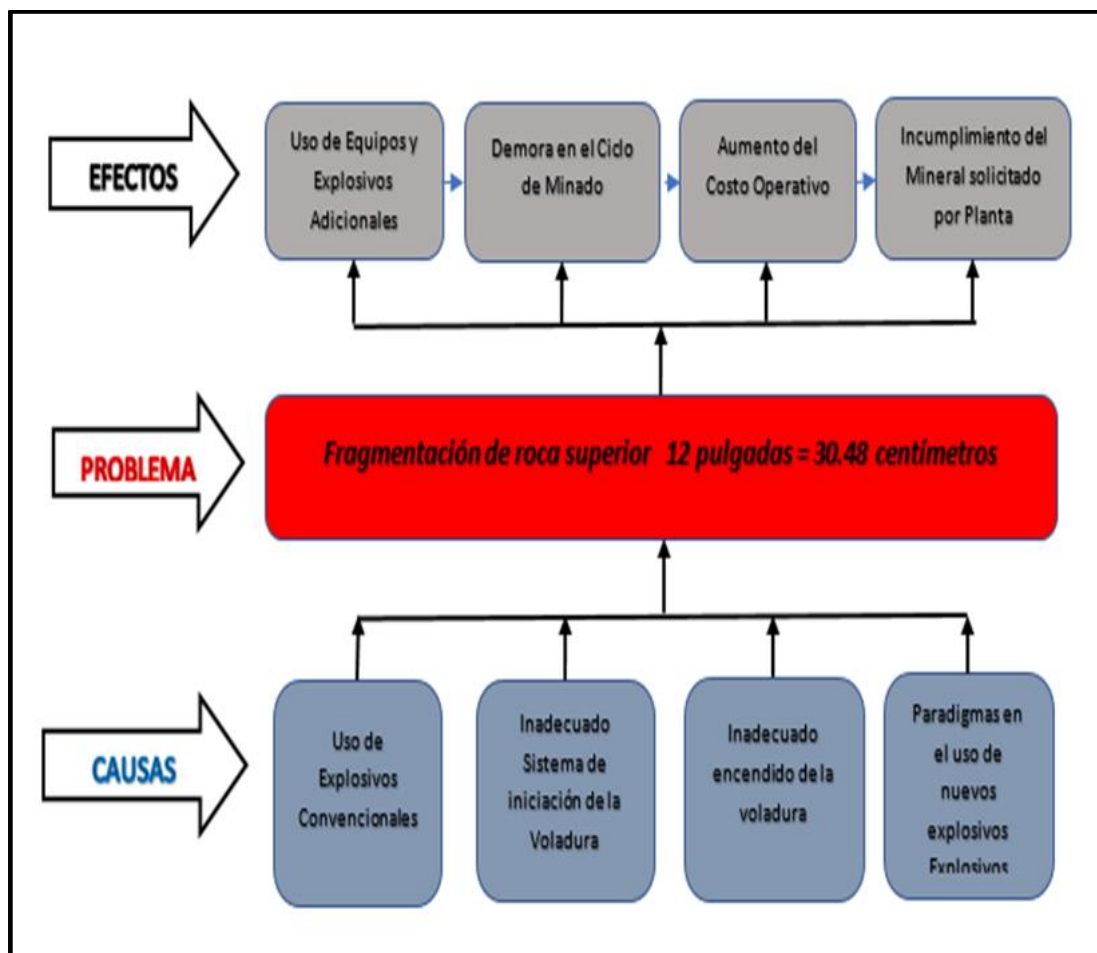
EFECTOS

Uso de Equipos y Explosivos Adicionales

Demora en el Ciclo de Minado

Aumento del Costo Operativo

Incumplimiento del Mineral solicitado por Planta

PROBLEMA

Fragmentación de roca superior 12 pulgadas = 30.48 centímetros

CAUSAS

Uso de Explosivos Convencionales

Inadecuado Sistema de iniciación de la Voladura

Inadecuado encendido de la voladura

Paradigmas en el uso de nuevos explosivos Explosivos